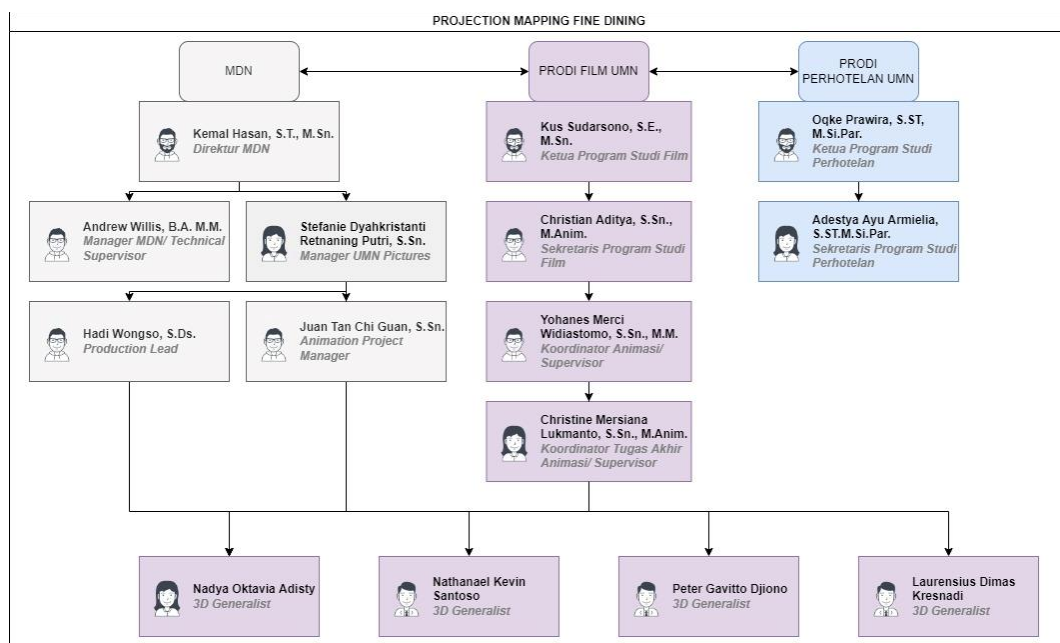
PROJECTION MAPPING FINE DINING

MDN

PRODI FILM UMN

PRODI PERHOTELAN UMN

Kemal Hasan, S.T., M.Sn.
Direktur MDN

Kus Sudarsono, S.E., M.Sn.
Ketua Program Studi Film

Oqke Prawira, S.ST, M.Si.Par.
Ketua Program Studi Perhotelan

Andrew Willis, B.A. M.M.
Manager MDN/ Technical Supervisor

Stefanie Dyahkristanti Retnaning Putri, S.Sn.
Manager UMN Pictures

Christian Aditya, S.Sn., M.Anim.
Sekretaris Program Studi Film

Adestya Ayu Armielia, S.ST.M.Si.Par.
Sekretaris Program Studi Perhotelan

Hadi Wongso, S.Ds.
Production Lead

Juan Tan Chi Guan, S.Sn.
Animation Project Manager

Yohanes Merci Widiastomo, S.Sn., M.M.
Koordinator Animasi/ Supervisor

Christine Mersiana Lukmanto, S.Sn., M.Anim.
Koordinator Tugas Akhir Animasi/ Supervisor

Nadya Oktavia Adisty
3D Generalist

Nathanael Kevin Santoso
3D Generalist

Peter Gavitto Djiono
3D Generalist

Laurensius Dimas Kresnadi
3D Generalist